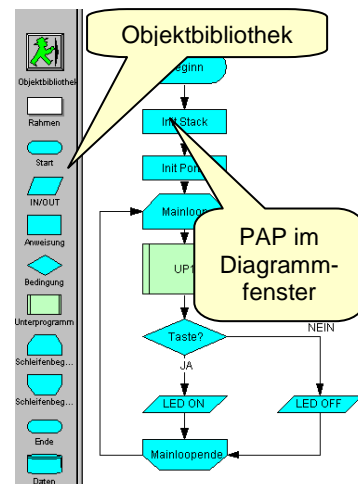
Objektbibliothek

Objektbibliothek
Rahmen
Start
IN/OUT
Anweisung
Bedingung
Unterprogramm
Schleifenbeg...
Schleifenbeg...
Ende
Daten

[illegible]eginn
Init Stack
Init Por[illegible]
Mainloo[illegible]
UP1
Taste?
NEIN
JA
LED ON
LED OFF
Mainloopende

PAP im Diagrammfenster